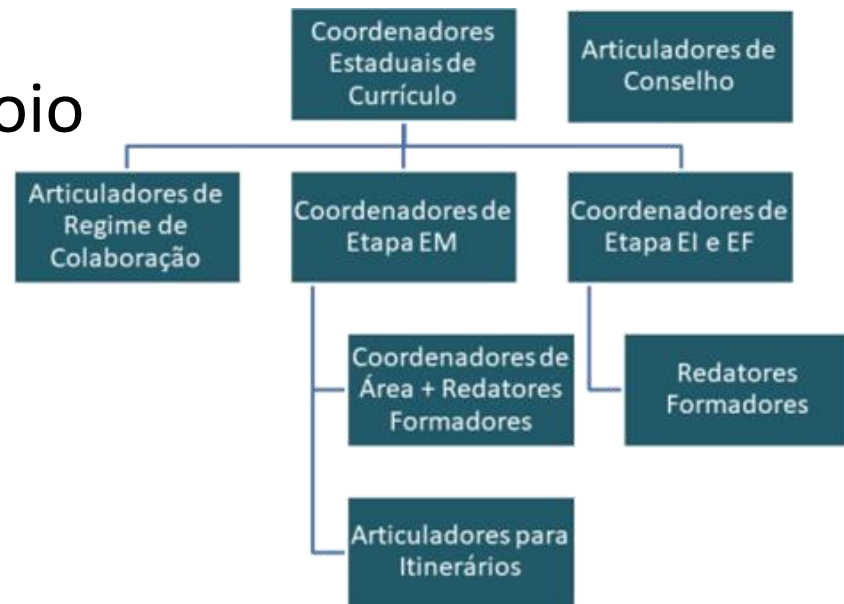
oio

Coordenadores Estaduais de Currículo

Articuladores de Conselho

Articuladores de Regime de Colaboração

Coordenadores de Etapa EM

Coordenadores de Etapa EI e EF

Coordenadores de Área + Redatores Formadores

Redatores Formadores

Articuladores para Itinerários